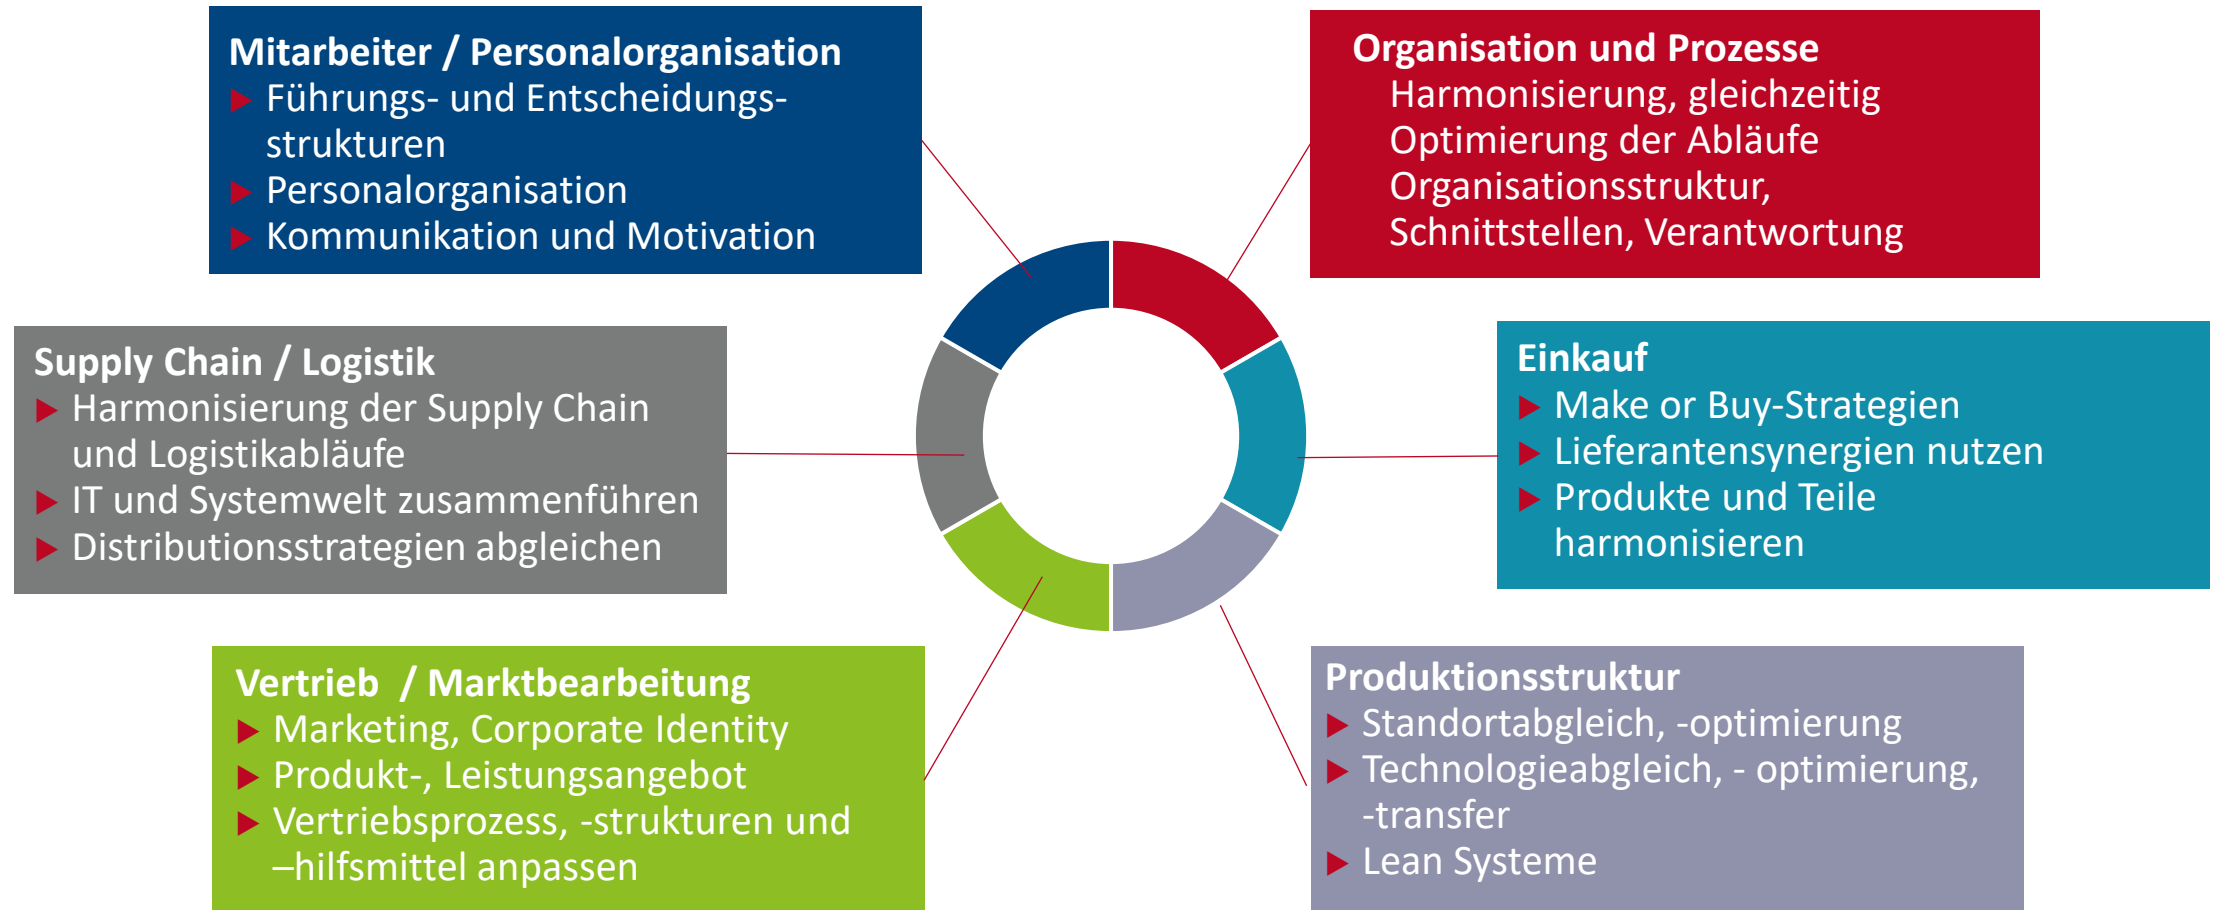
**Mitarbeiter / Personalorganisation**
▶ Führungs- und Entscheidungsstrukturen
▶ Personalorganisation
▶ Kommunikation und Motivation

**Organisation und Prozesse**
Harmonisierung, gleichzeitig Optimierung der Abläufe
Organisationsstruktur, Schnittstellen, Verantwortung

**Supply Chain / Logistik**
▶ Harmonisierung der Supply Chain und Logistikabläufe
▶ IT und Systemwelt zusammenführen
▶ Distributionsstrategien abgleichen

**Einkauf**
▶ Make or Buy-Strategien
▶ Lieferantensynergien nutzen
▶ Produkte und Teile harmonisieren

**Vertrieb / Marktbearbeitung**
▶ Marketing, Corporate Identity
▶ Produkt-, Leistungsangebot
▶ Vertriebsprozess, -strukturen und –hilfsmittel anpassen

**Produktionsstruktur**
▶ Standortabgleich, -optimierung
▶ Technologieabgleich, - optimierung, -transfer
▶ Lean Systeme